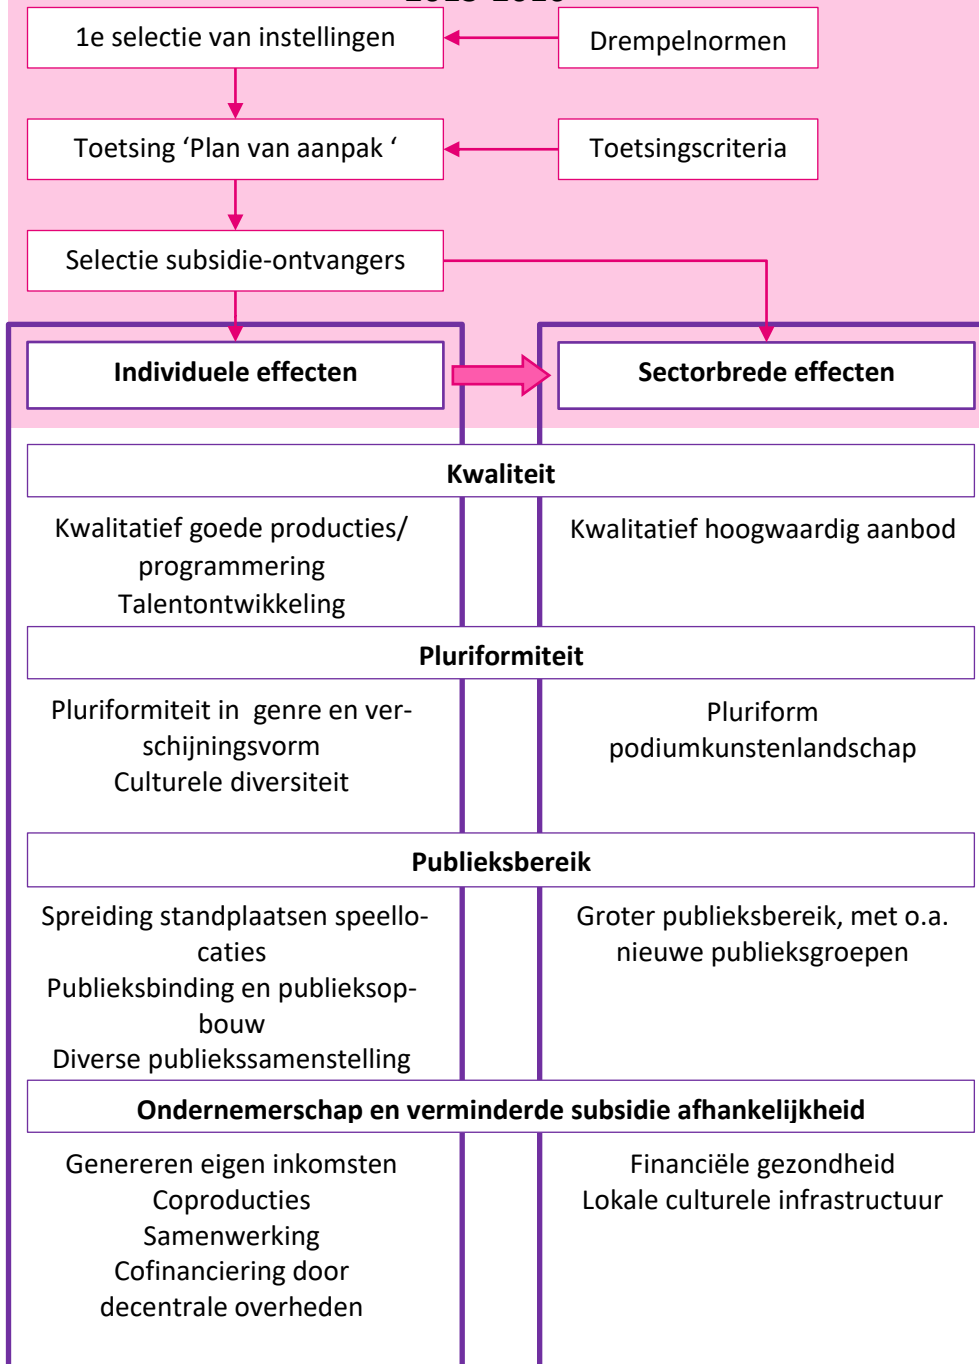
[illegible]

1e selectie van instellingen

Drempelnormen

Toetsing ‘Plan van aanpak ‘

Toetsingscriteria

Selectie subsidie-ontvangers

Individuele effecten

Sectorbrede effecten

Kwaliteit

Kwalitatief goede producties/ programmering
Talentontwikkeling

Kwalitatief hoogwaardig aanbod

Pluriformiteit

Pluriformiteit in genre en verschijningsvorm
Culturele diversiteit

Pluriform podiumkunstenlandschap

Publieksbereik

Spreiding standplaatsen speellocaties
Publieksbinding en publieksopbouw
Diverse publiekssamenstelling

Groter publieksbereik, met o.a. nieuwe publieksgroepen

Ondernemerschap en verminderde subsidie afhankelijkheid

Genereren eigen inkomsten
Coproducties
Samenwerking
Cofinanciering door decentrale overheden

Financiële gezondheid
Lokale culturele infrastructuur